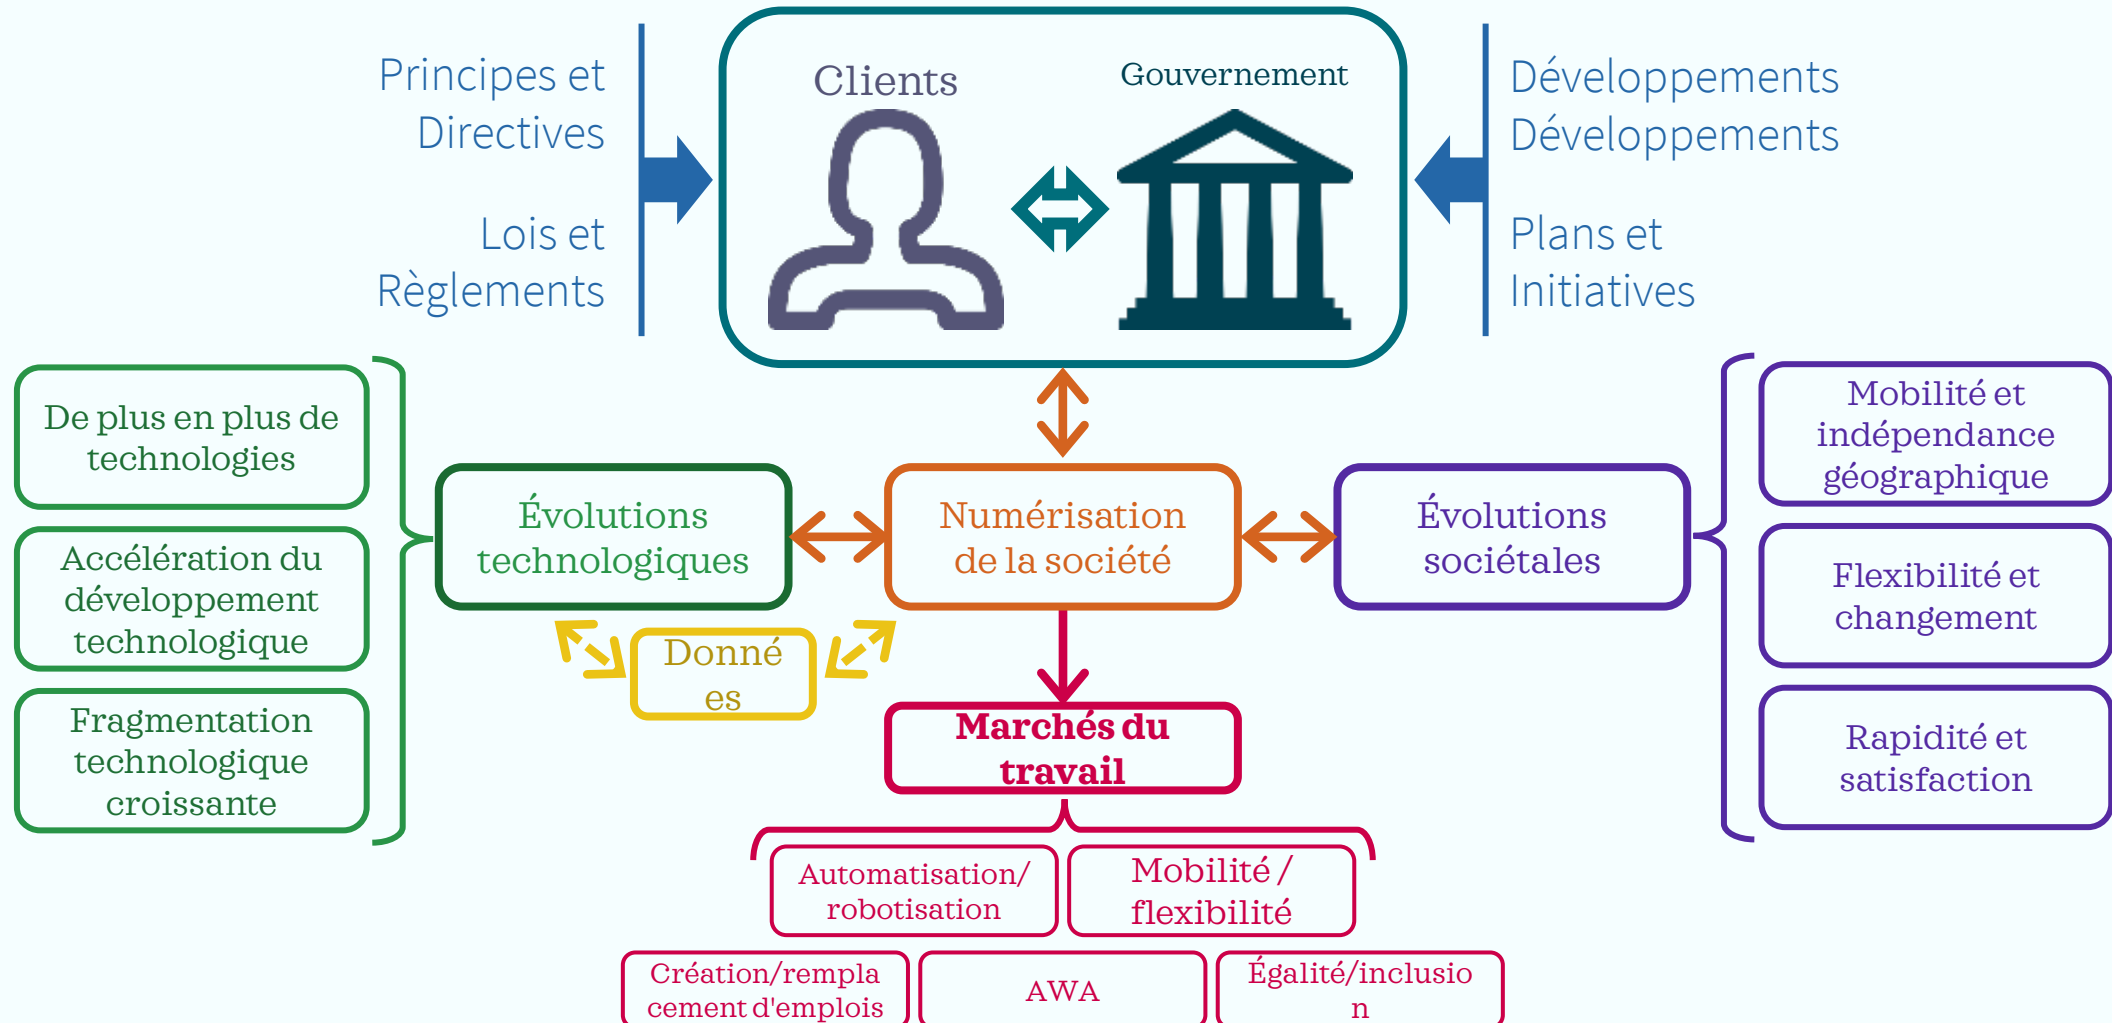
Principes et Directives

Lois et Règlements

Clients

Gouvernement

Développements Développements

Plans et Initiatives

De plus en plus de technologies

Accélération du développement technologique

Fragmentation technologique croissante

Évolutions technologiques

Données

Numérisation de la société

Évolutions sociétales

Mobilité et indépendance géographique

Flexibilité et changement

Rapidité et satisfaction

Marchés du travail

Automatisation/ robotisation

Mobilité / flexibilité

Création/remplacement d'emplois

AWA

Égalité/inclusion